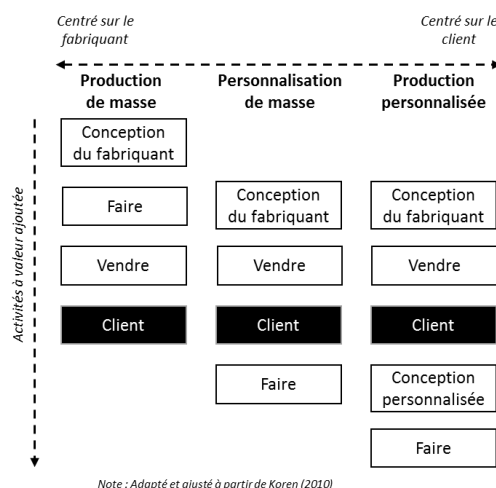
Centré sur le fabriquant

Centré sur le client

Production de masse

Personnalisation de masse

Production personnalisée

Activités à valeur ajoutée

Conception du fabriquant

Faire

Vendre

Client

Conception du fabriquant

Vendre

Client

Faire

Conception du fabriquant

Vendre

Client

Conception personnalisée

Faire

Note : Adapté et ajusté à partir de Koren (2010)